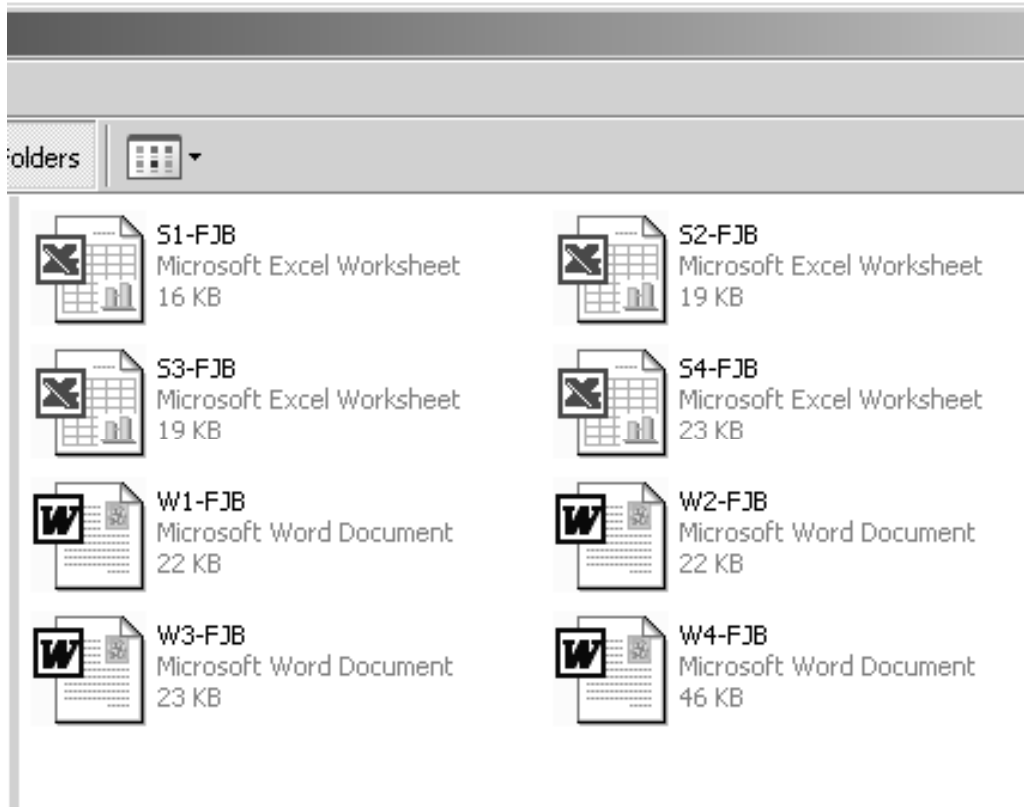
olders

S1-FJB
Microsoft Excel Worksheet
16 KB

S2-FJB
Microsoft Excel Worksheet
19 KB

S3-FJB
Microsoft Excel Worksheet
19 KB

S4-FJB
Microsoft Excel Worksheet
23 KB

W1-FJB
Microsoft Word Document
22 KB

W2-FJB
Microsoft Word Document
22 KB

W3-FJB
Microsoft Word Document
23 KB

W4-FJB
Microsoft Word Document
46 KB